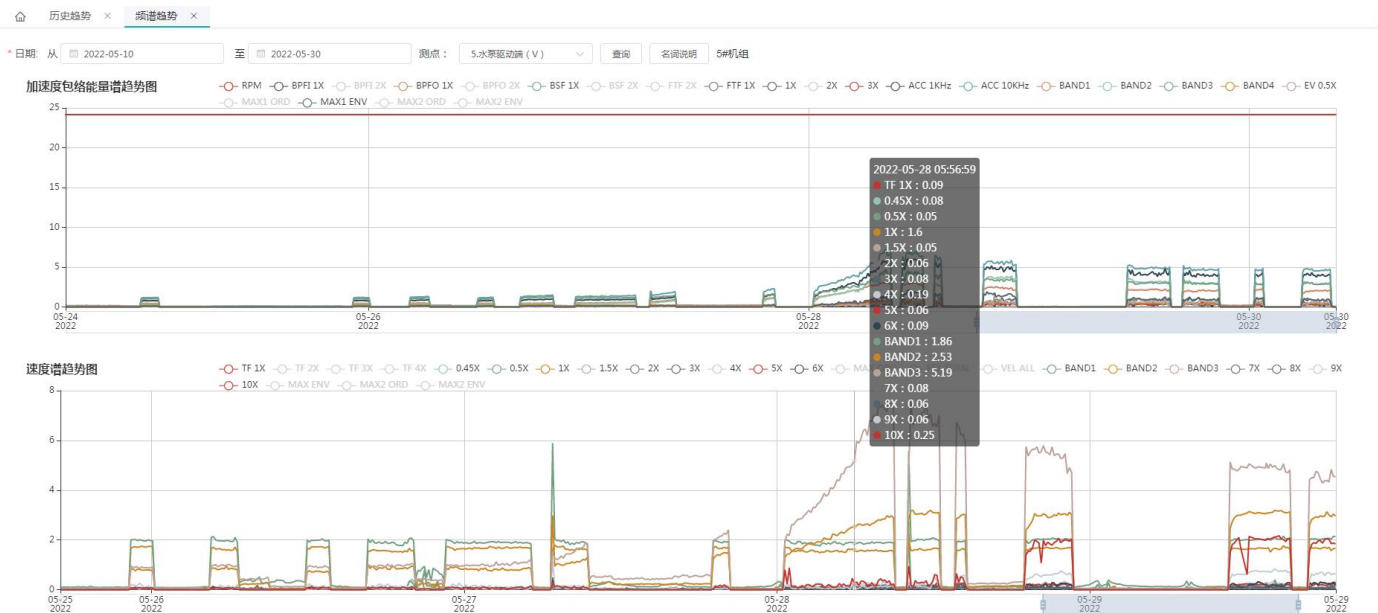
历史趋势 × 频谱趋势 ×

* 日期: 从 2022-05-10 至 2022-05-30 测点: 5.水泵驱动端 ( V ) 查询 名词说明 5#机组

加速度包络能量谱趋势图

RPM BPFI 1X BPFI 2X BPFO 1X BPFO 2X BSF 1X BSF 2X FTF 2X FTF 1X 1X 2X 3X ACC 1KHz ACC 10KHz BAND1 BAND2 BAND3 BAND4 EV 0.5X MAX1 ORD MAX1 ENV MAX2 ORD MAX2 ENV

25
20
15
10
5
0

05-24 2022 05-26 2022 05-28 2022 05-30 2022 05-30 2022

2022-05-28 05:56:59
TF 1X : 0.09
0.45X : 0.08
0.5X : 0.05
1X : 1.6
1.5X : 0.05
2X : 0.06
3X : 0.08
4X : 0.19
5X : 0.06
6X : 0.09
BAND1 : 1.86
BAND2 : 2.53
BAND3 : 5.19
7X : 0.08
8X : 0.06
9X : 0.06
10X : 0.25

速度谱趋势图

TF 1X TF 2X TF 3X TF 4X 0.45X 0.5X 1X 1.5X 2X 3X 4X 5X 6X MA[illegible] VEL ALL BAND1 BAND2 BAND3 7X 8X 9X 10X MAX ENV MAX2 ORD MAX2 ENV

8
6
4
2
0

05-25 2022 05-26 2022 05-27 2022 05-28 2022 05-29 2022 05-29 2022